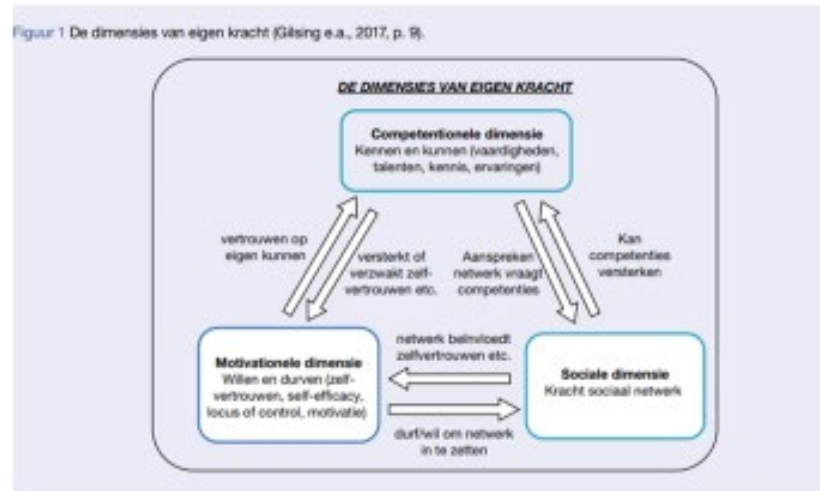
Figuur 1 De dimensies van eigen kracht (Gilsing e.a., 2017, p. 9).

DE DIMENSIES VAN EIGEN KRACHT

Competentionele dimensie
Kennen en kunnen (vaardigheden, talenten, kennis, ervaringen)

vertrouwen op eigen kunnen

versterkt of verzwakt zelf-vertrouwen etc.

Aanspreken netwerk vraagt competenties

Kan competenties versterken

Motivationele dimensie
Willen en durven (zelf-vertrouwen, self-efficacy, locus of control, motivatie)

netwerk beïnvloedt zelfvertrouwen etc.

Sociale dimensie
Kracht sociaal netwerk

durf/wil om netwerk in te zetten